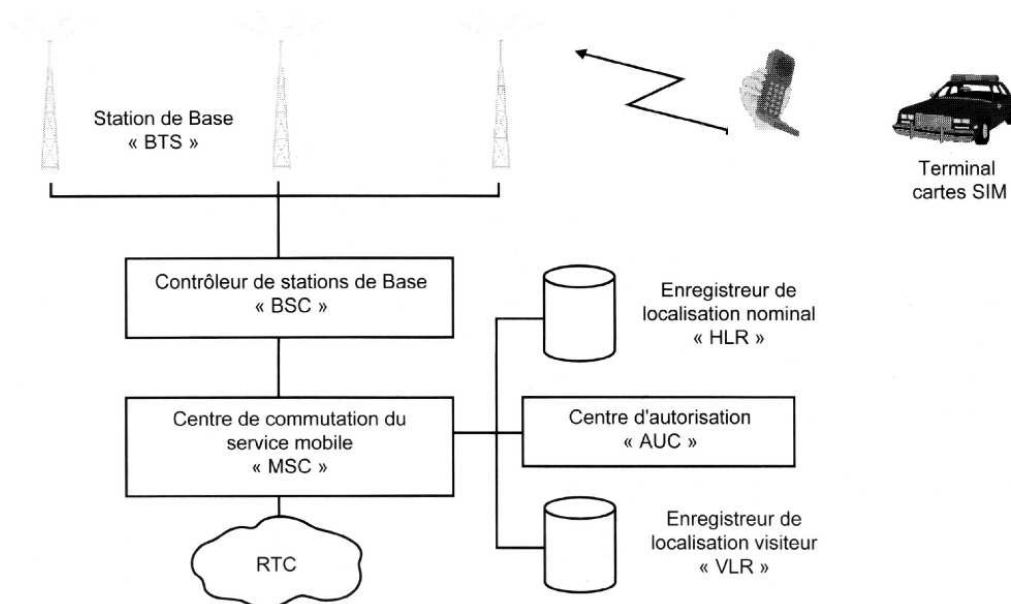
Station de Base
« BTS »

Terminal
cartes SIM

Contrôleur de stations de Base
« BSC »

Enregistreur de
localisation nominal
« HLR »

Centre de commutation du
service mobile
« MSC »

Centre d'autorisation
« AUC »

Enregistreur de
localisation visiteur
« VLR »

RTC